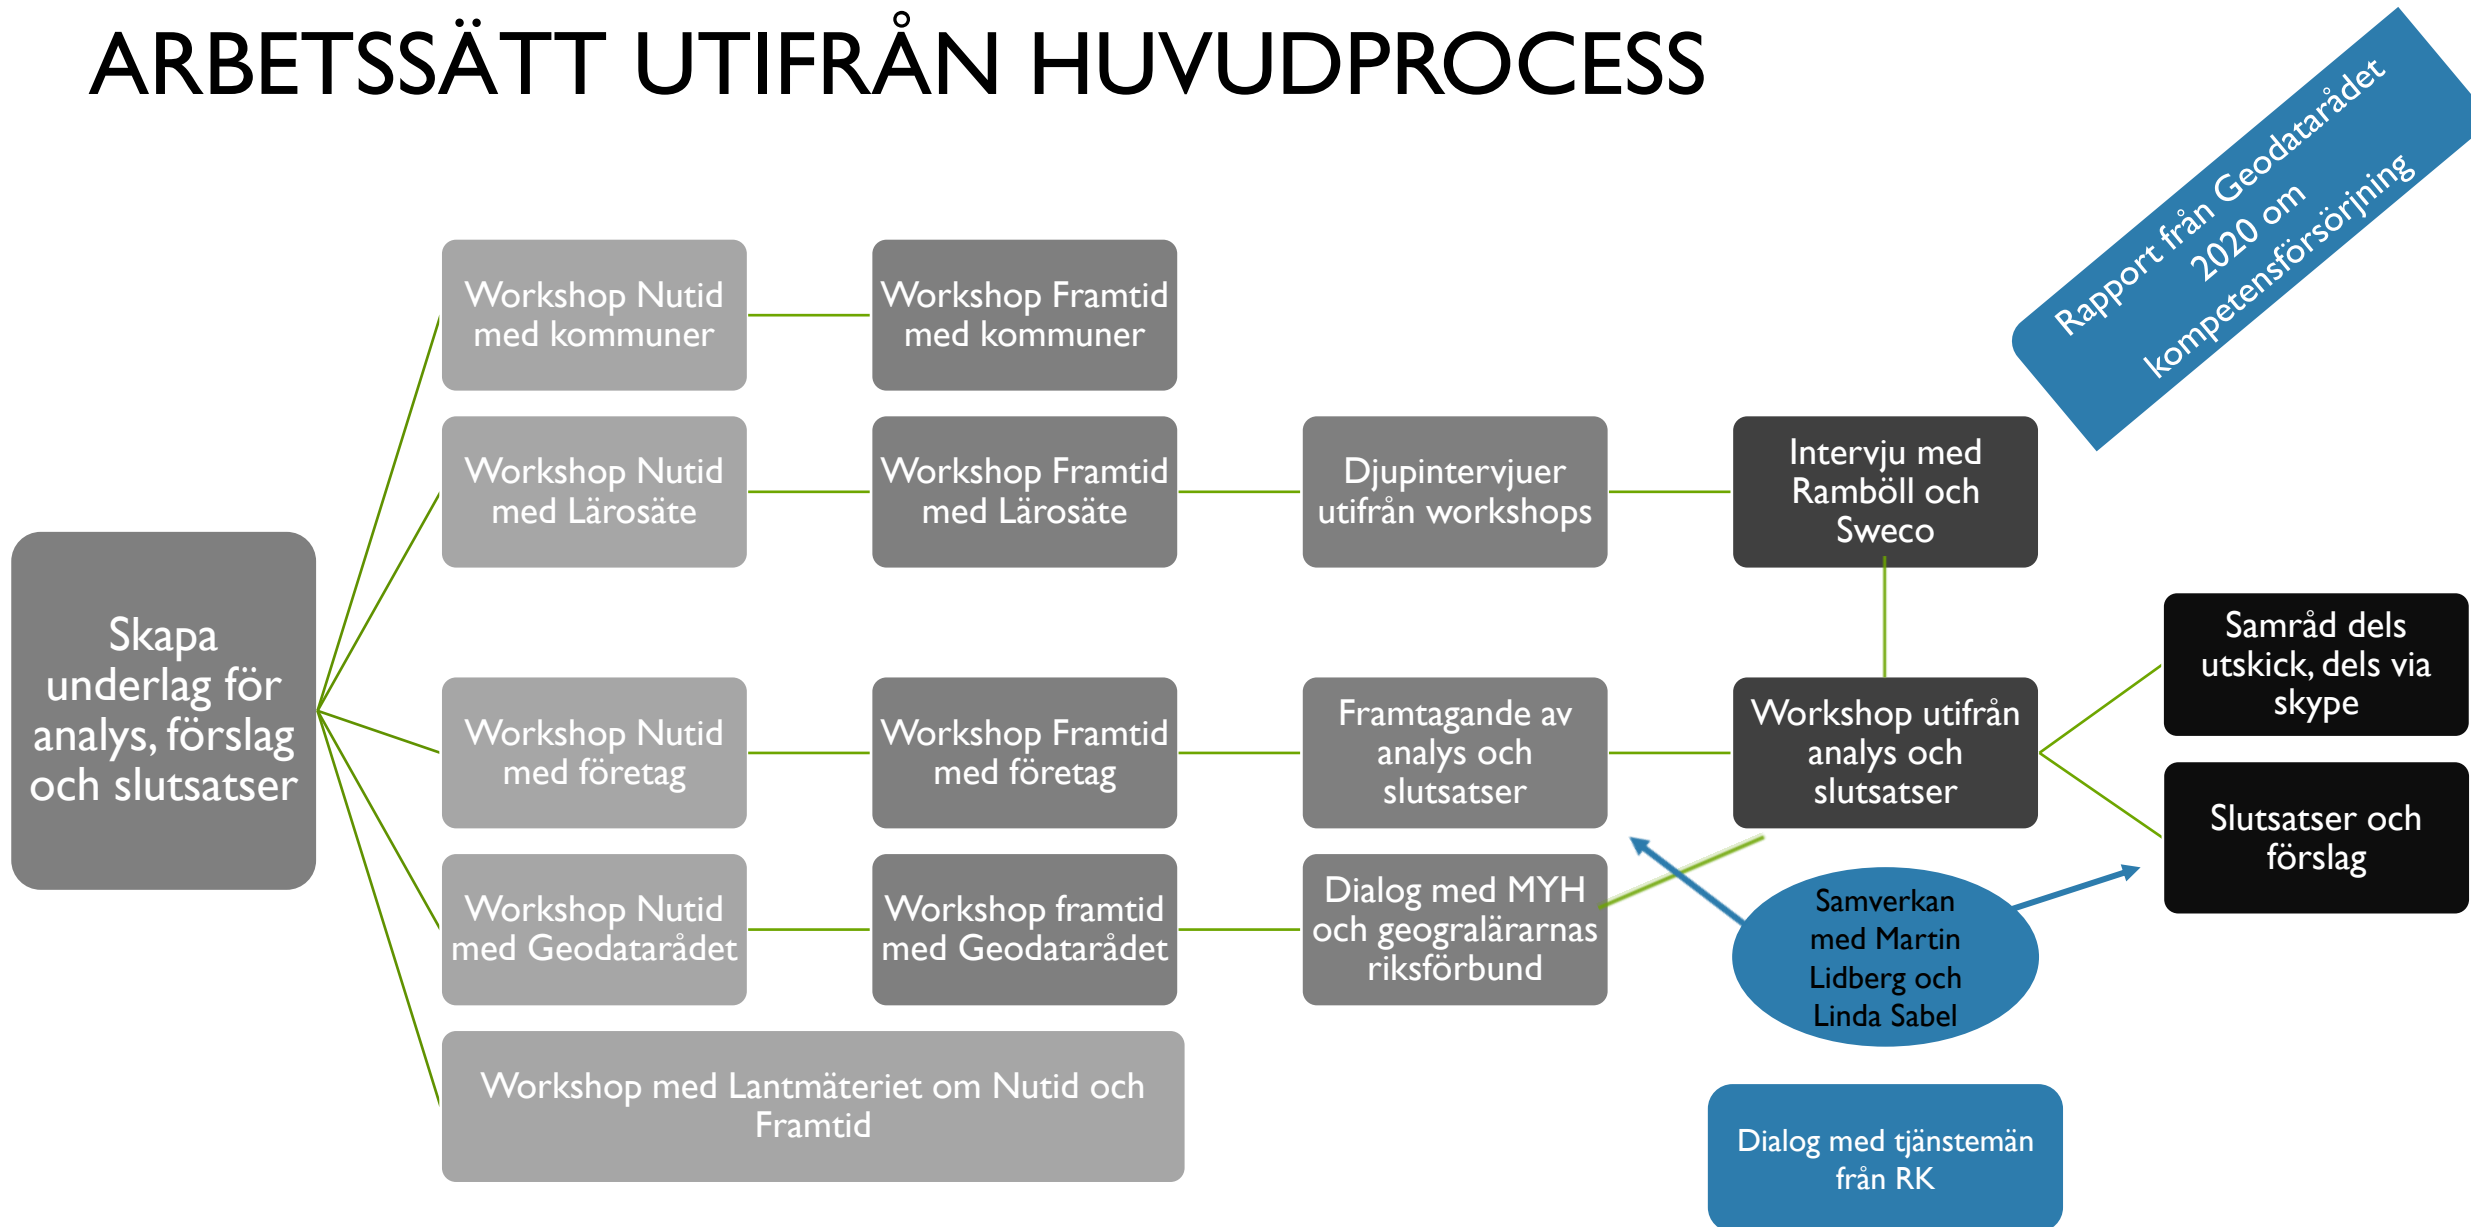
ARBETSSÄTT UTIFRÅN HUVUDPROCESS

Rapport från Geodatarådet 2020 om kompetensförsörjning

Skapa underlag för analys, förslag och slutsatser

Workshop Nutid med kommuner

Workshop Framtid med kommuner

Workshop Nutid med Lärosäte

Workshop Framtid med Lärosäte

Djupintervjuer utifrån workshops

Intervju med Ramböll och Sweco

Samråd dels utskick, dels via skype

Workshop Nutid med företag

Workshop Framtid med företag

Framtagande av analys och slutsatser

Workshop utifrån analys och slutsatser

Slutsatser och förslag

Workshop Nutid med Geodatarådet

Workshop framtid med Geodatarådet

Dialog med MYH och geograflärarnas riksförbund

Samverkan med Martin Lidberg och Linda Sabel

Workshop med Lantmäteriet om Nutid och Framtid

Dialog med tjänstemän från RK